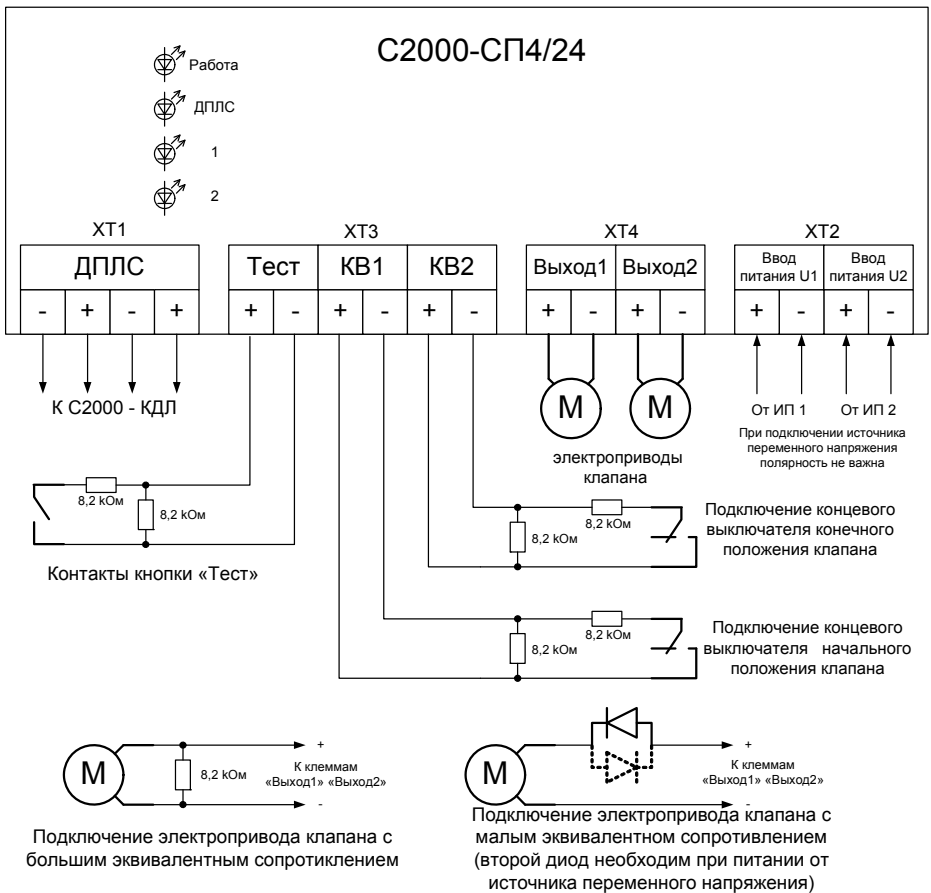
С2000-СП4/24

Работа

ДПЛС

1

2

ХТ1

ДПЛС

| - | + | - | + |
|---|---|---|---|

ХТ3

Тест

| + | - |
|---|---|

КВ1

| + | - |
|---|---|

КВ2

| + | - |
|---|---|

ХТ4

Выход1

| + | - |
|---|---|

Выход2

| + | - |
|---|---|

ХТ2

Ввод питания U1

| + | - |
|---|---|

Ввод питания U2

| + | - |
|---|---|

К С2000 - КДЛ

M

M

электроприводы клапана

От ИП 1

От ИП 2

При подключении источника переменного напряжения полярность не важна

8,2 kОм

8,2 kОм

Контакты кнопки «Тест»

8,2 kОм

8,2 kОм

Подключение концевого выключателя конечного положения клапана

8,2 kОм

8,2 kОм

Подключение концевого выключателя начального положения клапана

M

8,2 kОм

+

К клеммам «Выход1» «Выход2»

-

Подключение электропривода клапана с большим эквивалентным сопротиклением

M

+

К клеммам «Выход1» «Выход2»

-

Подключение электропривода клапана с малым эквивалентном сопротивлением (второй диод необходим при питании от источника переменного напряжения)